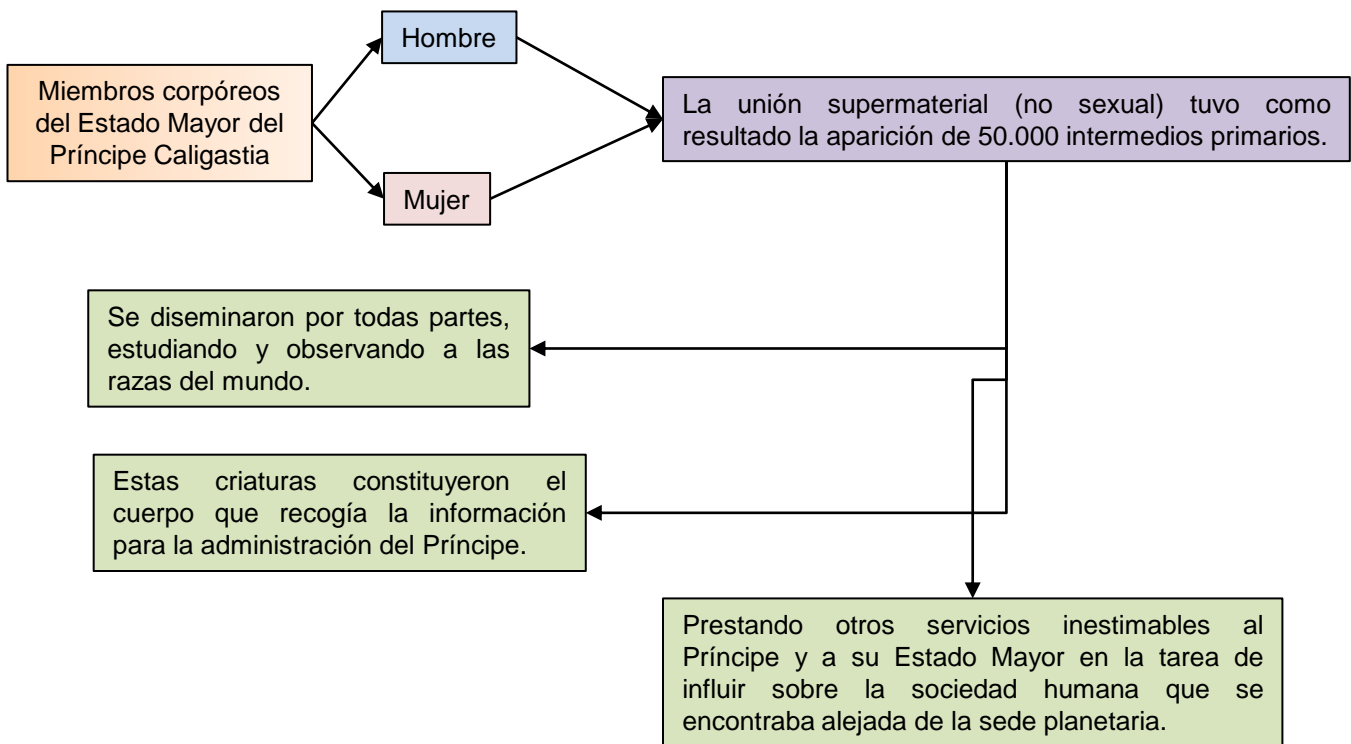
Miembros corpóreos del Estado Mayor del Príncipe Caligastia

Hombre

Mujer

La unión supermaterial (no sexual) tuvo como resultado la aparición de 50.000 intermedios primarios.

Se diseminaron por todas partes, estudiando y observando a las razas del mundo.

Estas criaturas constituyeron el cuerpo que recogía la información para la administración del Príncipe.

Prestando otros servicios inestimables al Príncipe y a su Estado Mayor en la tarea de influir sobre la sociedad humana que se encontraba alejada de la sede planetaria.